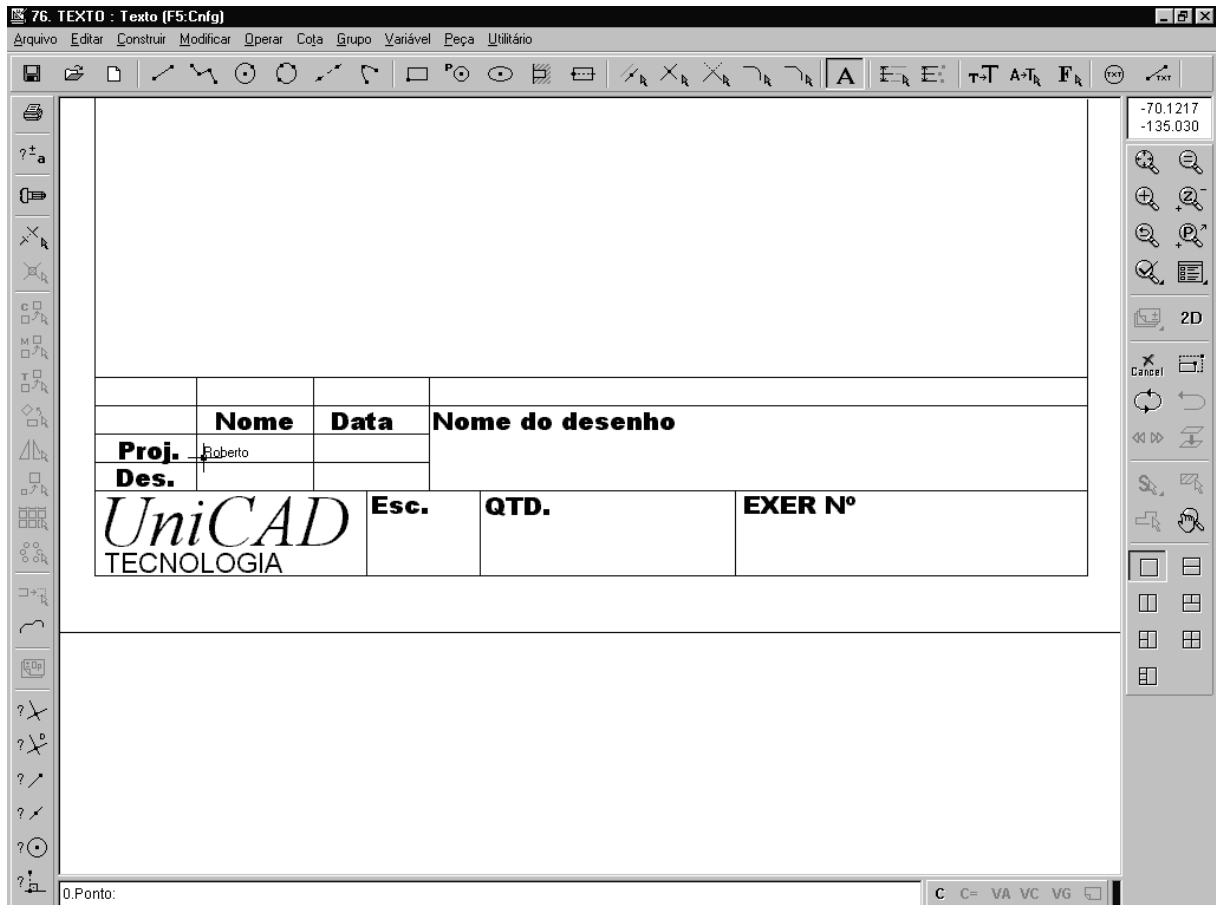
76. TEXTO : Texto (F5:Cnfg)

Arquivo Editar Construir Modificar Operar Cota Grupo Variável Peça Utilitário

-70.1217
-135.030

2D

Cancel

| | | | |
|---|---|---|---|
| | Nome | Data | Nome do desenho |
| Proj. | Roberto | | |
| Des. | | | |

| | | | |
|---|---|---|---|
| UniCAD TECNOLOGIA | Esc. | QTD. | EXER Nº |

0.Ponto:

C C= VA VC VG